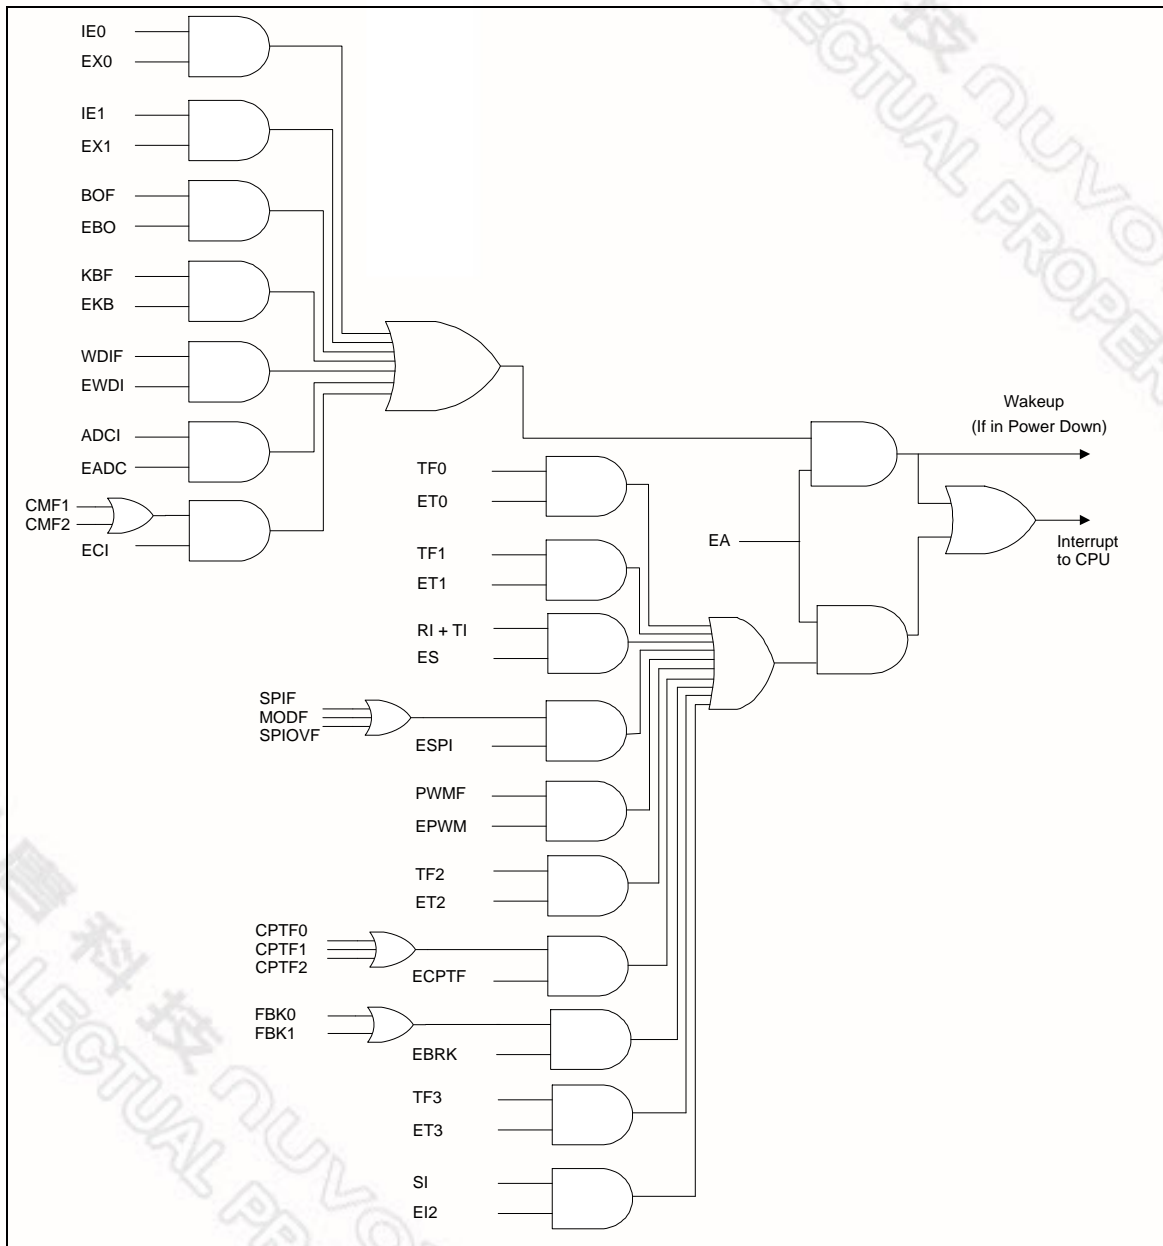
IE0
EX0
IE1
EX1
BOF
EBO
KBF
EKB
WDIF
EWDI
ADCI
EADC
CMF1
CMF2
ECI
Wakeup
(If in Power Down)
TF0
ET0
EA
Interrupt
to CPU
TF1
ET1
RI + TI
ES
SPIF
MODF
SPIOVF
ESPI
PWMF
EPWM
TF2
ET2
CPTF0
CPTF1
CPTF2
ECPTF
FBK0
FBK1
EBRK
TF3
ET3
SI
EI2